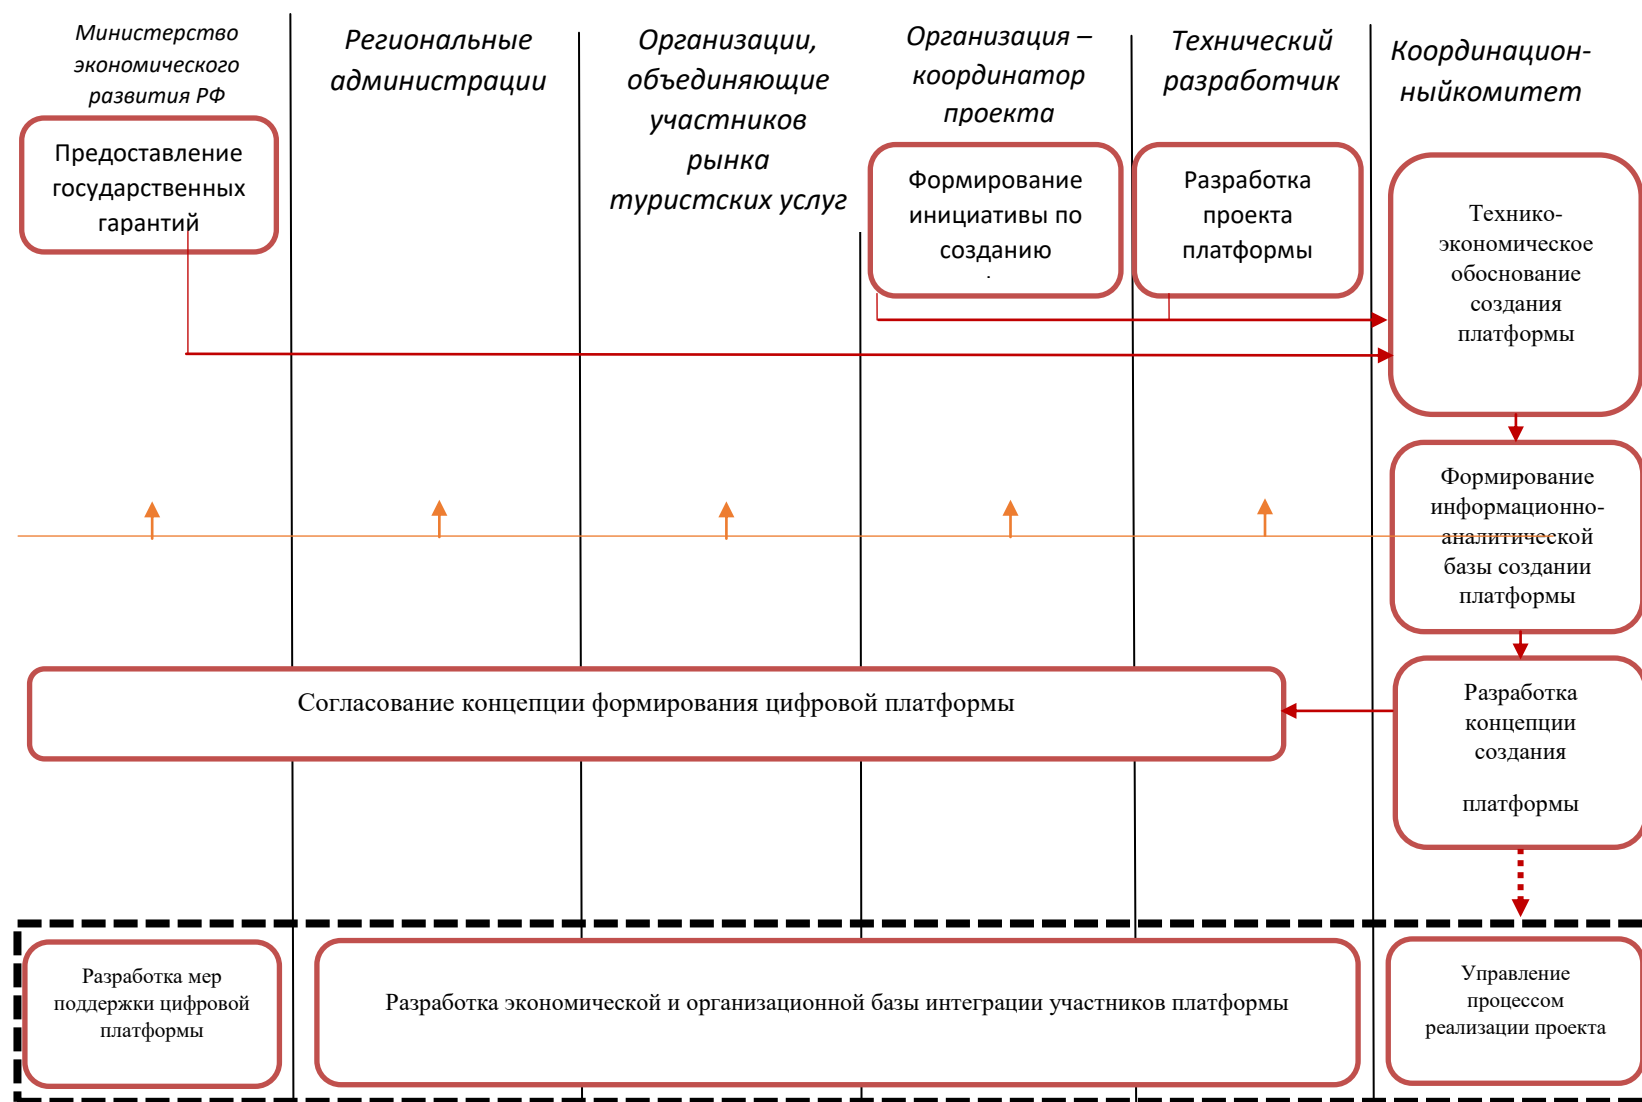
Министерство экономического развития РФ

Региональные администрации

Организации, объединяющие участников рынка туристских услуг

Организация – координатор проекта

Технический разработчик

Координационныйкомитет

Предоставление государственных гарантий

Формирование инициативы по созданию

Разработка проекта платформы

Технико-экономическое обоснование создания платформы

Формирование информационно-аналитической базы создании платформы

Согласование концепции формирования цифровой платформы

Разработка концепции создания платформы

Разработка мер поддержки цифровой платформы

Разработка экономической и организационной базы интеграции участников платформы

Управление процессом реализации проекта